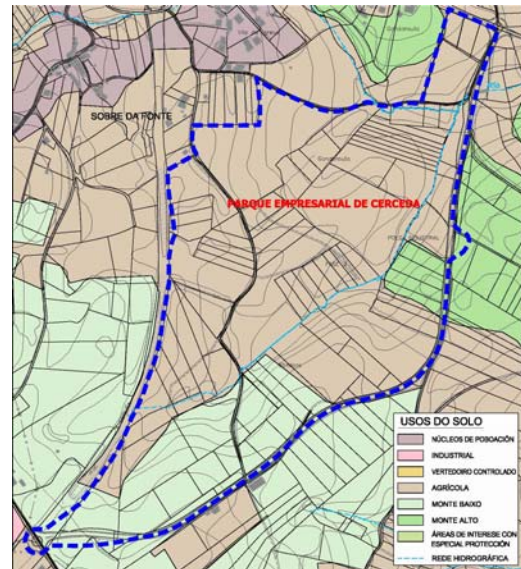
SOBRE DA FONTE

PARQUE EMPRESARIAL DE CERCEDA

USOS DO SOLO

NÚCLEOS DE POBOACIÓN

INDUSTRIAL

VERTEDOIRO CONTROLADO

AGRÍCOLA

MONTE BAIXO

MONTE ALTO

ÁREAS DE INTERESE CON ESPECIAL PROTECCIÓN

REDE HIDROGRÁFICA